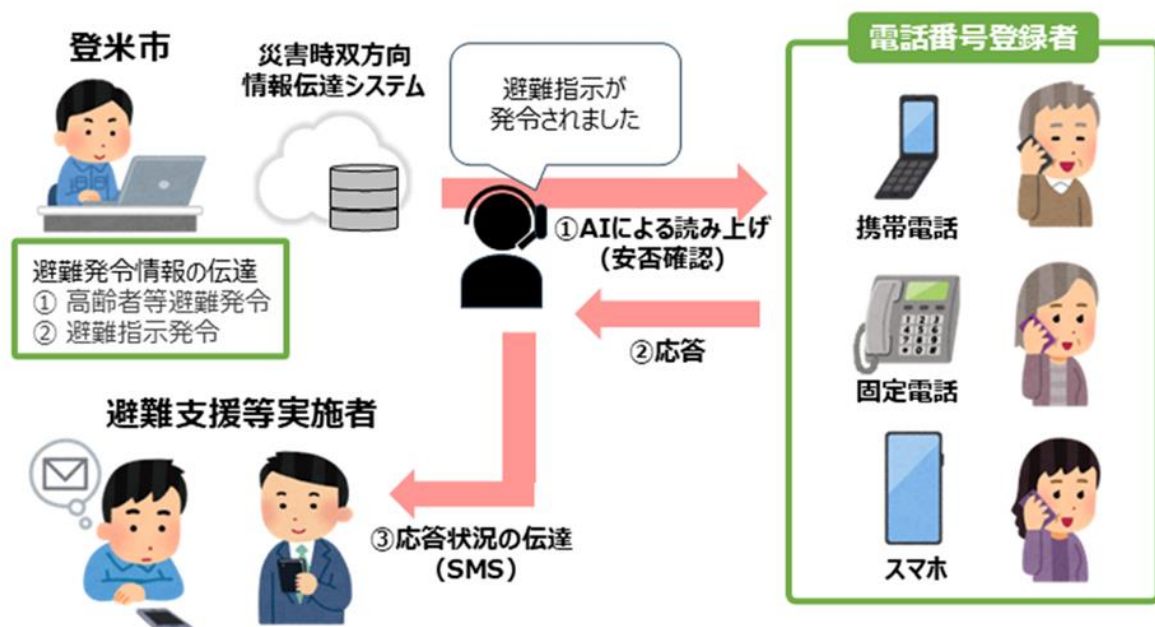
登米市

災害時双方向
情報伝達システム

避難指示が
発令されました

電話番号登録者

避難発令情報の伝達
① 高齢者等避難発令
② 避難指示発令

①AIによる読み上げ
（安否確認）

携帯電話

②応答

固定電話

避難支援等実施者

③応答状況の伝達
（SMS）

スマホ